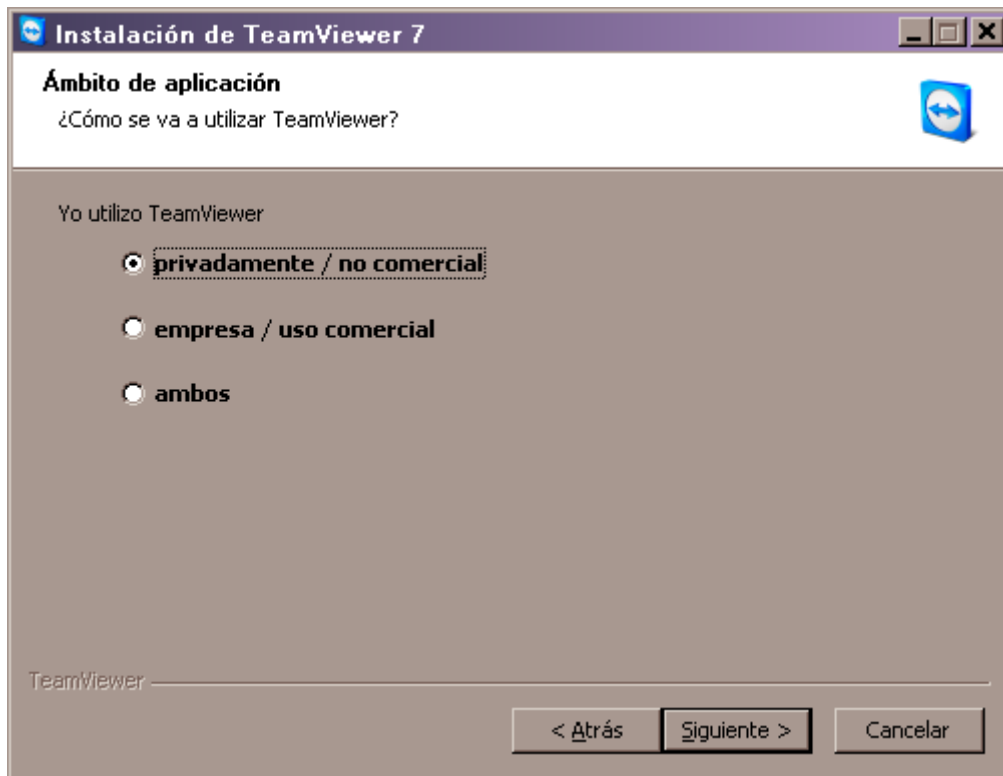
Instalación de TeamViewer 7

Ámbito de aplicación
¿Cómo se va a utilizar TeamViewer?

Yo utilizo TeamViewer

privadamente / no comercial

empresa / uso comercial

ambos

TeamViewer

< Atrás
Siguiente >
Cancelar